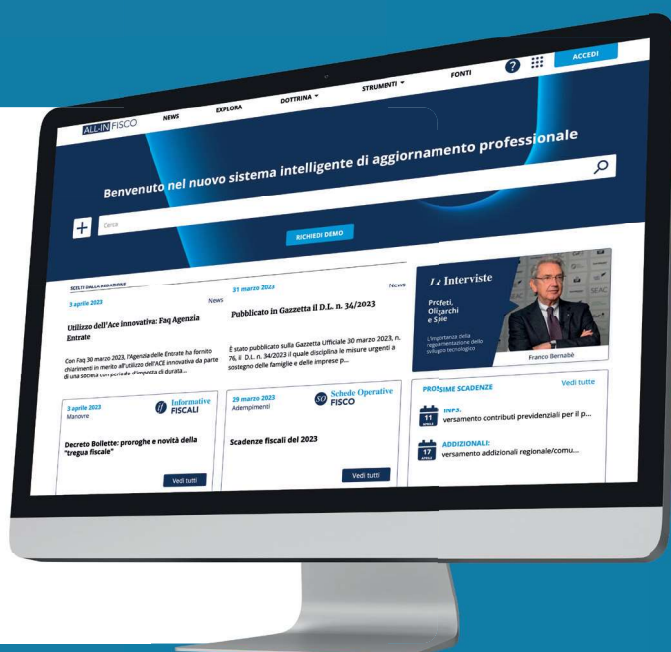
ALL-IN FISCO NEWS EXPLORA DOTTRINA STRUMENTI FONTI ? ACCEDI

Benvenuto nel nuovo sistema intelligente di aggiornamento professionale

+ Cerca

RICHIEDI DEMO

SCELTI DALLA REDAZIONE

3 aprile 2023 News

Utilizzo dell'Ace innovativa: Faq Agenzia Entrate

Con Faq 30 marzo 2023, l'Agenzia delle Entrate ha fornito chiarimenti in merito all'utilizzo dell'ACE innovativa da parte di una società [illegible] d'imposta di durata...

31 marzo 2023 News

Pubblicato in Gazzetta il D.L. n. 34/2023

È stato pubblicato sulla Gazzetta Ufficiale 30 marzo 2023, n. 76, il D.L. n. 34/2023 il quale disciplina le misure urgenti a sostegno delle famiglie e delle imprese p...

Interviste

Profeti, Oligarchi e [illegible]

L'importanza della regolamentazione dello sviluppo tecnologico

Franco Bernabè

3 aprile 2023 Manovre

Informative FISCALI

Decreto Bollette: proroghe e novità della "tregua fiscale"

Vedi tutti

29 marzo 2023 Adempimenti

Schede Operative FISCO

Scadenze fiscali del 2023

Vedi tutti

PROSSIME SCADENZE Vedi tutte

11 APRILE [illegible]
versamento contributi previdenziali per il p...

17 APRILE ADDIZIONALI:
versamento addizionali regionale/comu...